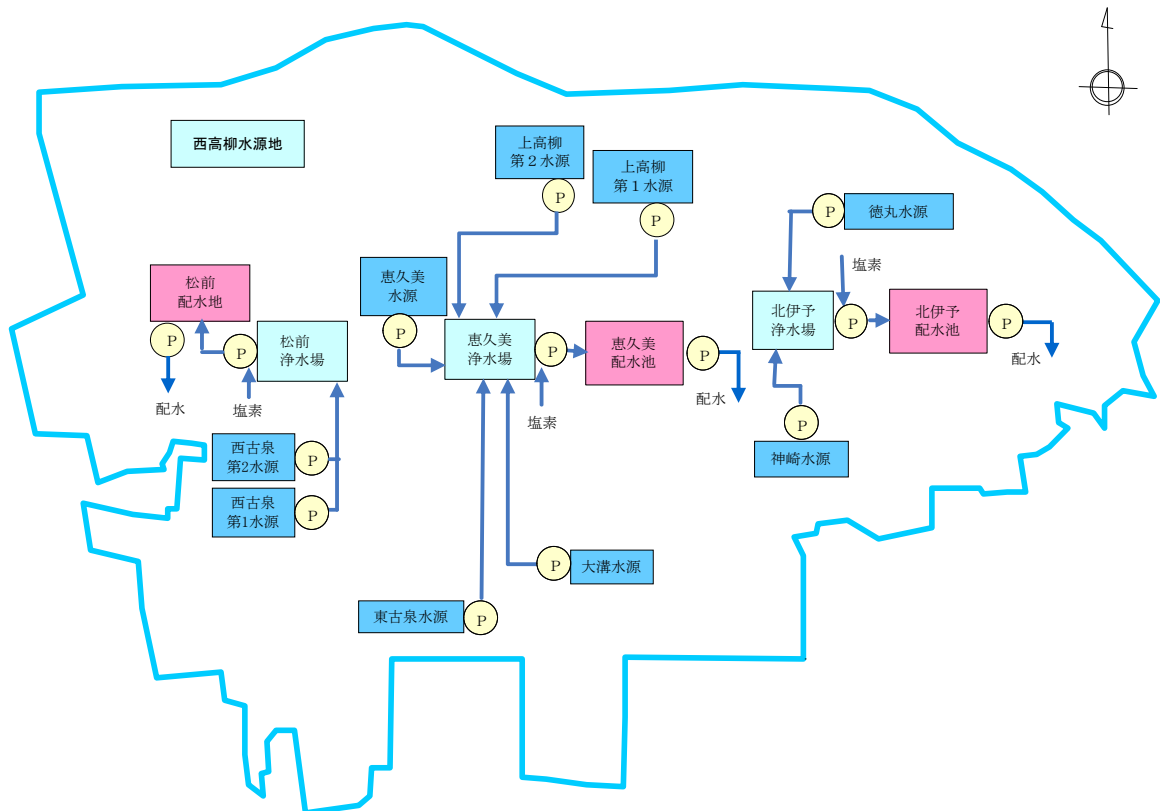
西高柳水源地

上高柳
第２水源

P

上高柳
第１水源

P

P 徳丸水源

塩素

松前
配水地

P

P

松前
浄水場

配水

塩素

恵久美
水源

P

恵久美
浄水場

P

恵久美
配水池

P

配水

塩素

北伊予
浄水場

P

北伊予
配水池

P

配水

P

神崎水源

西古泉
第2水源

P

西古泉
第1水源

P

P 大溝水源

東古泉水源 P